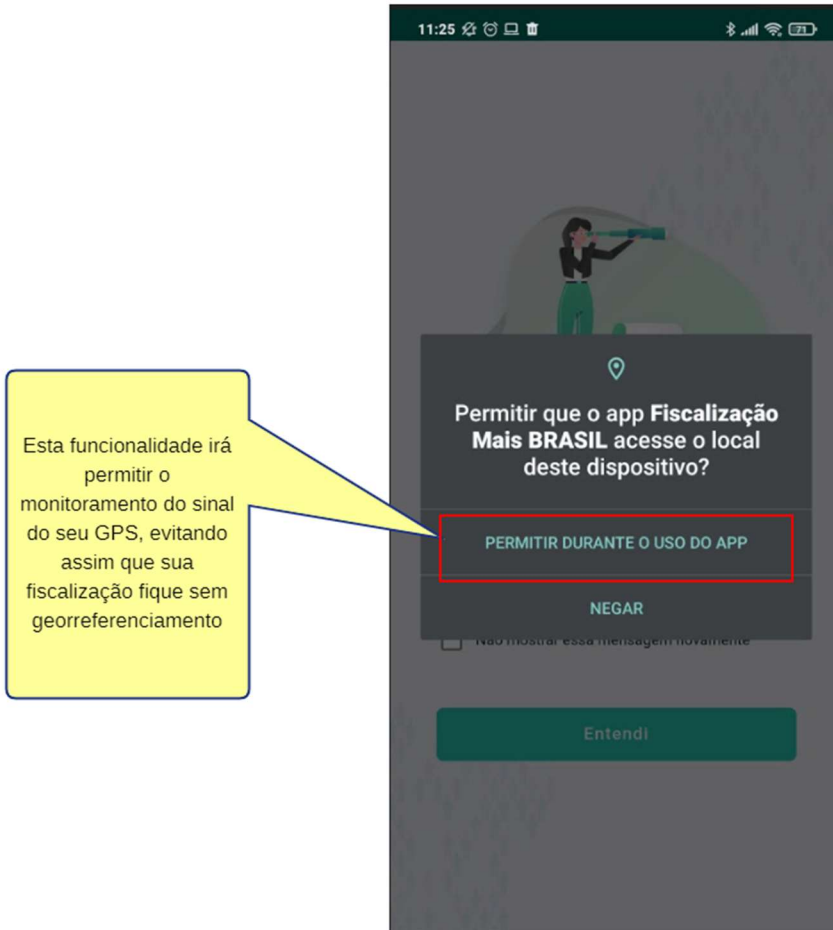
Esta funcionalidade irá permitir o monitoramento do sinal do seu GPS, evitando assim que sua fiscalização fique sem georreferenciamento

11:25

71

Permitir que o app **Fiscalização Mais BRASIL** acesse o local deste dispositivo?

PERMITIR DURANTE O USO DO APP

NEGAR

Não mostrar essa mensagem novamente

Entendi